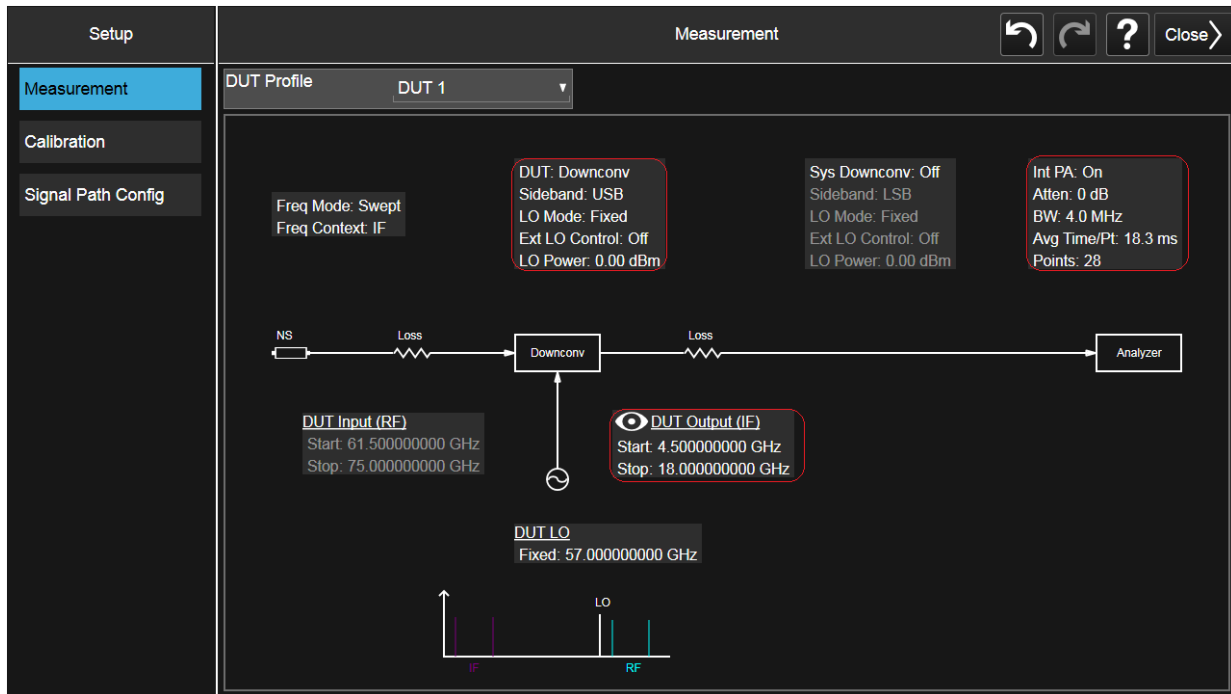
Setup

Measurement

Close

Measurement

Calibration

Signal Path Config

DUT Profile DUT 1

Freq Mode: Swept
Freq Context: IF

DUT: Downconv
Sideband: USB
LO Mode: Fixed
Ext LO Control: Off
LO Power: 0.00 dBm

Sys Downconv: Off
Sideband: LSB
LO Mode: Fixed
Ext LO Control: Off
LO Power: 0.00 dBm

Int PA: On
Atten: 0 dB
BW: 4.0 MHz
Avg Time/Pt: 18.3 ms
Points: 28

NS

Loss

Downconv

Loss

Analyzer

DUT Input (RF)
Start: 61.500000000 GHz
Stop: 75.000000000 GHz

DUT Output (IF)
Start: 4.500000000 GHz
Stop: 18.000000000 GHz

DUT LO
Fixed: 57.000000000 GHz

LO

IF

RF